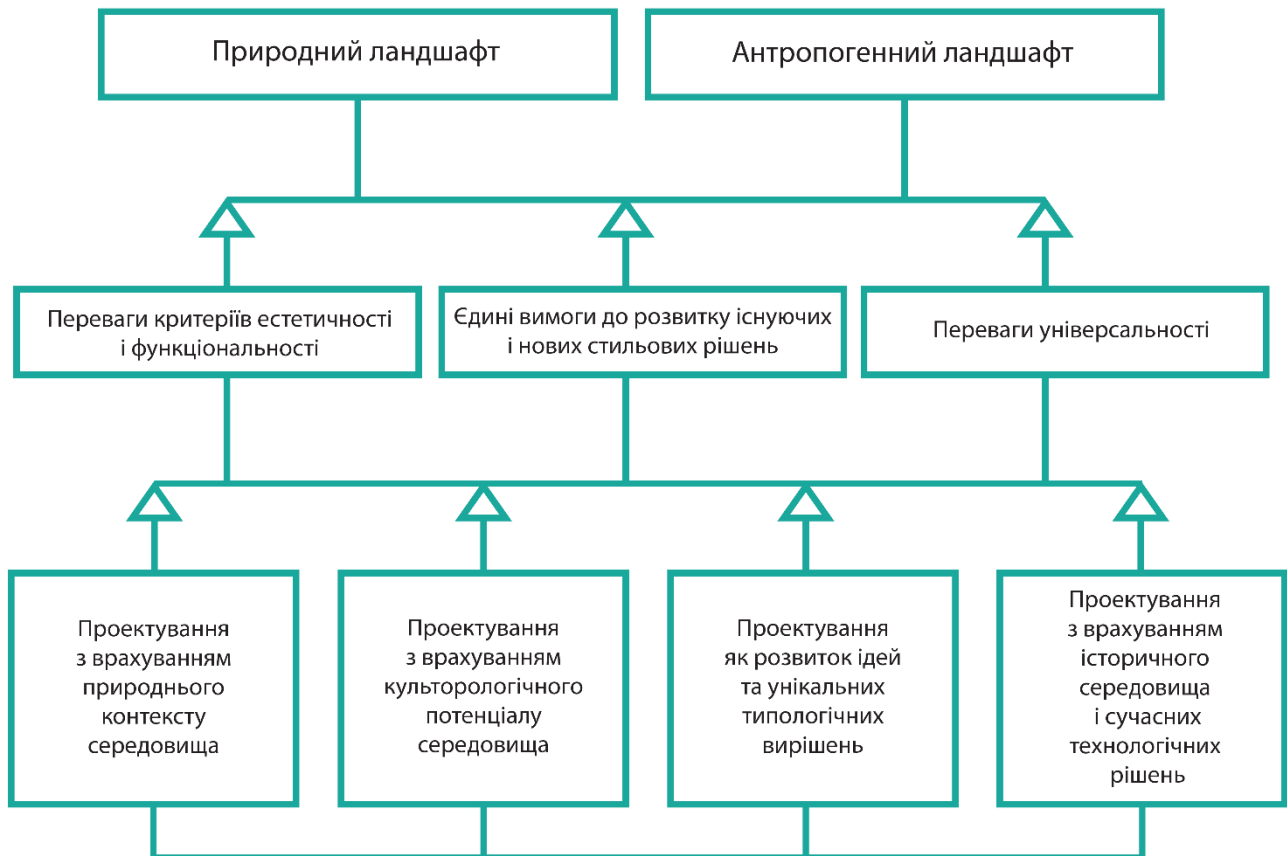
Природний ландшафт

Антропогенний ландшафт

Переваги критеріїв естетичності і функціональності

Єдині вимоги до розвитку існуючих і нових стильових рішень

Переваги універсальності

Проектування з врахуванням природнього контексту середовища

Проектування з врахуванням культорологічного потенціалу середовища

Проектування як розвиток ідей та унікальних типологічних вирішень

Проектування з врахуванням історичного середовища і сучасних технологічних рішень